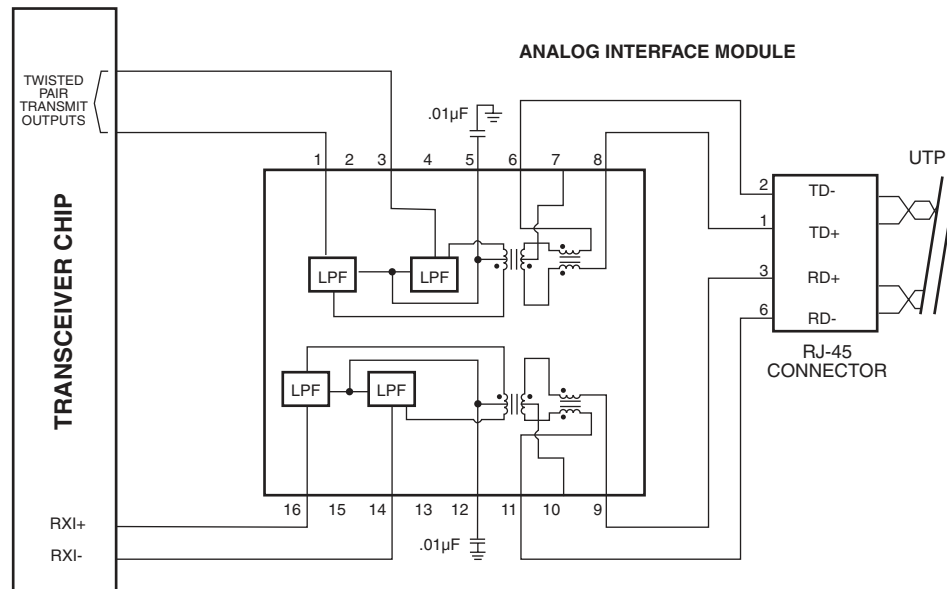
ANALOG INTERFACE MODULE

TWISTED PAIR TRANSMIT OUTPUTS

TRANSCEIVER CHIP

.01µF

1 2 3 4 5 6 7 8

LPF LPF

LPF LPF

16 15 14 13 12 11 10 9

.01µF

RXI+

RXI-

2 TD-
1 TD+
3 RD+
6 RD-

RJ-45 CONNECTOR

UTP